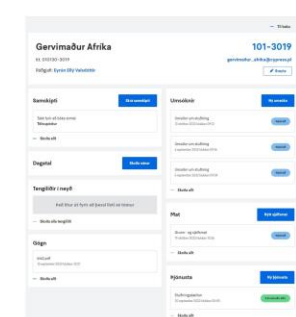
← Til baka

Gervimaður Afríka

kt. 010130-3019

Ráðgjafi: Eyrún Ósk Valsdóttir

101-3019

gervimadur_afrika@cyprus.is

Breyta

Samskipti

Skrá samskipti

Tekið var við rafrænu erindi

Tölvupóstur

Skoða allt

Dagatal

Skrifa viðmót

Tengiliðir / mayfi

Hvað þarf að fyrirvara því að tengiliðir bæti inn tengiliðum

Skoða alla tengiliði

Gögn

umsókn

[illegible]

Skoða allt

Umsóknir

Ný umsókn

Umsókn um styrkveitingu

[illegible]

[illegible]

Umsókn um styrkveitingu

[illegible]

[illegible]

Umsókn um styrkveitingu

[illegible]

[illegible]

Skoða allt

Mat

Nýtt sjálfsmat

Starfs- og hæfnimat

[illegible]

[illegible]

Skoða allt

Þjónusta

Ný þjónusta

Ráðningastofa

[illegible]

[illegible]

Skoða allt